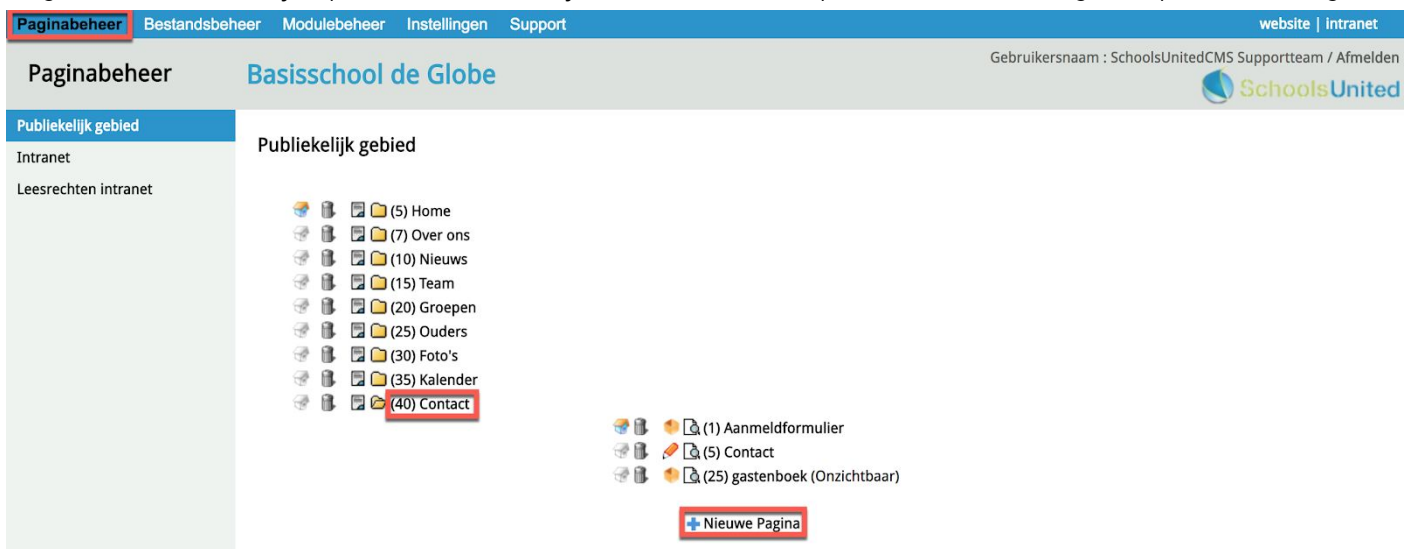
Paginabeheer Bestandsbeheer Modulebeheer Instellingen Support

website | intranet

Paginabeheer

Basisschool de Globe

Gebruikersnaam : SchoolsUnitedCMS Supportteam / Afmelden

SchoolsUnited

Publiekelijk gebied
Intranet
Leesrechten intranet

Publiekelijk gebied

(5) Home
(7) Over ons
(10) Nieuws
(15) Team
(20) Groepen
(25) Ouders
(30) Foto's
(35) Kalender
(40) Contact

(1) Aanmeldformulier
(5) Contact
(25) gastenboek (Onzichtbaar)

Nieuwe Pagina